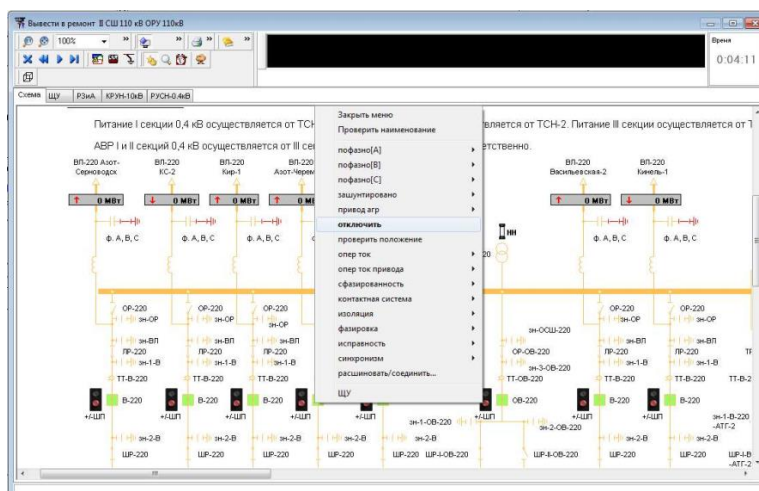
Вывести в ремонт II СШ 110 кВ ОРУ 110кВ

100%

Время
0:04:11

Схема | ЩУ | РЗиА | КРУН-10кВ | РУСН-0.4кВ

Питание I секции 0,4 кВ осуществляется от ТСН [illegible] вляется от ТСН-2. Питание III секции осуществляется от Т

АВР I и II секций 0,4 кВ осуществляется от III секц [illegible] ественно.

Закрыть меню
Проверить наименование
пофазно[A]
пофазно[B]
пофазно[C]
зашунтировано
привод агр
отключить
проверить положение
опер ток
опер ток привода
сфазированность
контактная система
изоляция
фазировка
исправность
синхронизм
расшиновать/соединить...
ЩУ

ВЛ-220 Азот-Серноводск | ВЛ-220 КС-2 | ВЛ-220 Кир-1 | ВЛ-220 Азот-Черем | ВЛ-220 Васильевская-2 | ВЛ-220 Кинель-1

0 МВт | 0 МВт | 0 МВт | 0 МВ | 0 МВт | 0 МВт

ф. А, В, С | ф. А, В, С | ф. А, В, С | ф. А, В, С | ф. А, В, С

НН

20

ОР-220 | ОР-220 | ОР-220 | ОР-220 | ОР-220
зн-ОР | зн-ОР | зн-ОР | зн-ОР | зн-ОР
зн-ВЛ | зн-ВЛ | зн-ВЛ | зн-ВЛ | зн-ВЛ
ЛР-220 | ЛР-220 | ЛР-220 | ЛР-220 | ЛР-220
зн-1-В | зн-1-В | зн-1-В | зн-1-В | зн-1-В
ТТ-В-220 | ТТ-В-220 | ТТ-В-220 | ТТ-В-220 | ТТ-В-220 | ТТ-В-2
В-220 | В-220 | В-220 | В-220 | В-220
+/-ШП | +/-ШП | +/-ШП | +/-ШП | +/-ШП | +/-ШП | +/-ШП
зн-2-В | зн-2-В | зн-2-В | зн-2-В | зн-2-В | зн-2-В
ШР-220 | ШР-220 | ШР-220 | ШР-220 | ШР-220 | ШР-220

зн-ОСШ-220
ОР-ОВ-220
зн-3-ОВ-220
ТТ-ОВ-220
ОВ-220
зн-1-ОВ-220
зн-2-ОВ-220
ШР-I-ОВ-220
ШР-II-ОВ-220
зн-1-В-220 -АТГ-2
ШР-I-В -АТГ-2
ТР